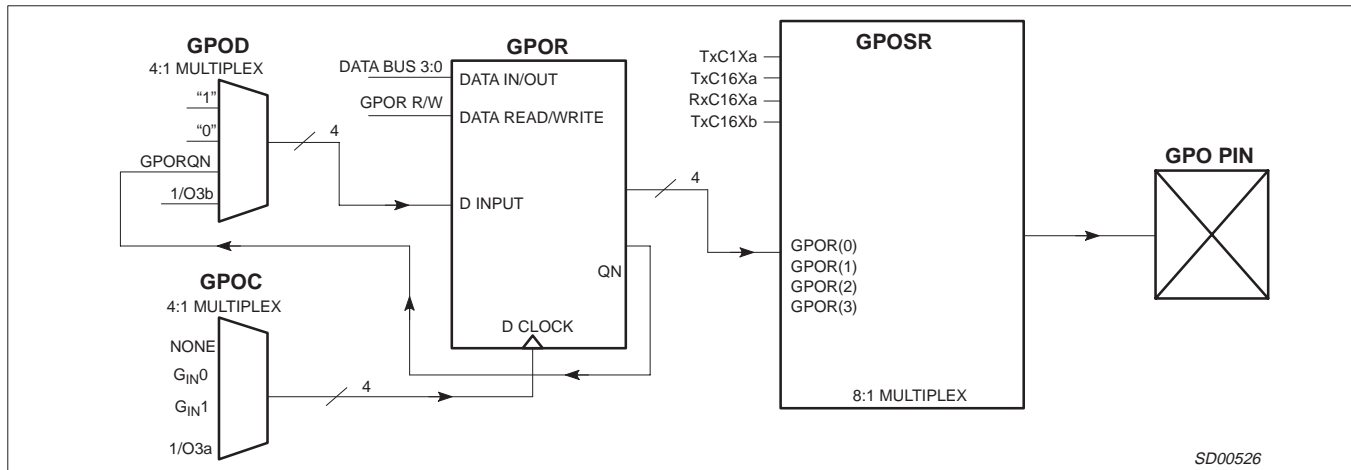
GPOD
4:1 MULTIPLEX
"1"
"0"
GPORQN
1/O3b

GPOR
DATA BUS 3:0
DATA IN/OUT
GPOR R/W
DATA READ/WRITE
4
D INPUT
QN
D CLOCK

GPOC
4:1 MULTIPLEX
NONE
$G_{IN}0$
$G_{IN}1$
1/O3a
4

GPOSR
TxC1Xa
TxC16Xa
RxC16Xa
TxC16Xb
4
GPOR(0)
GPOR(1)
GPOR(2)
GPOR(3)
8:1 MULTIPLEX

GPO PIN

SD00526